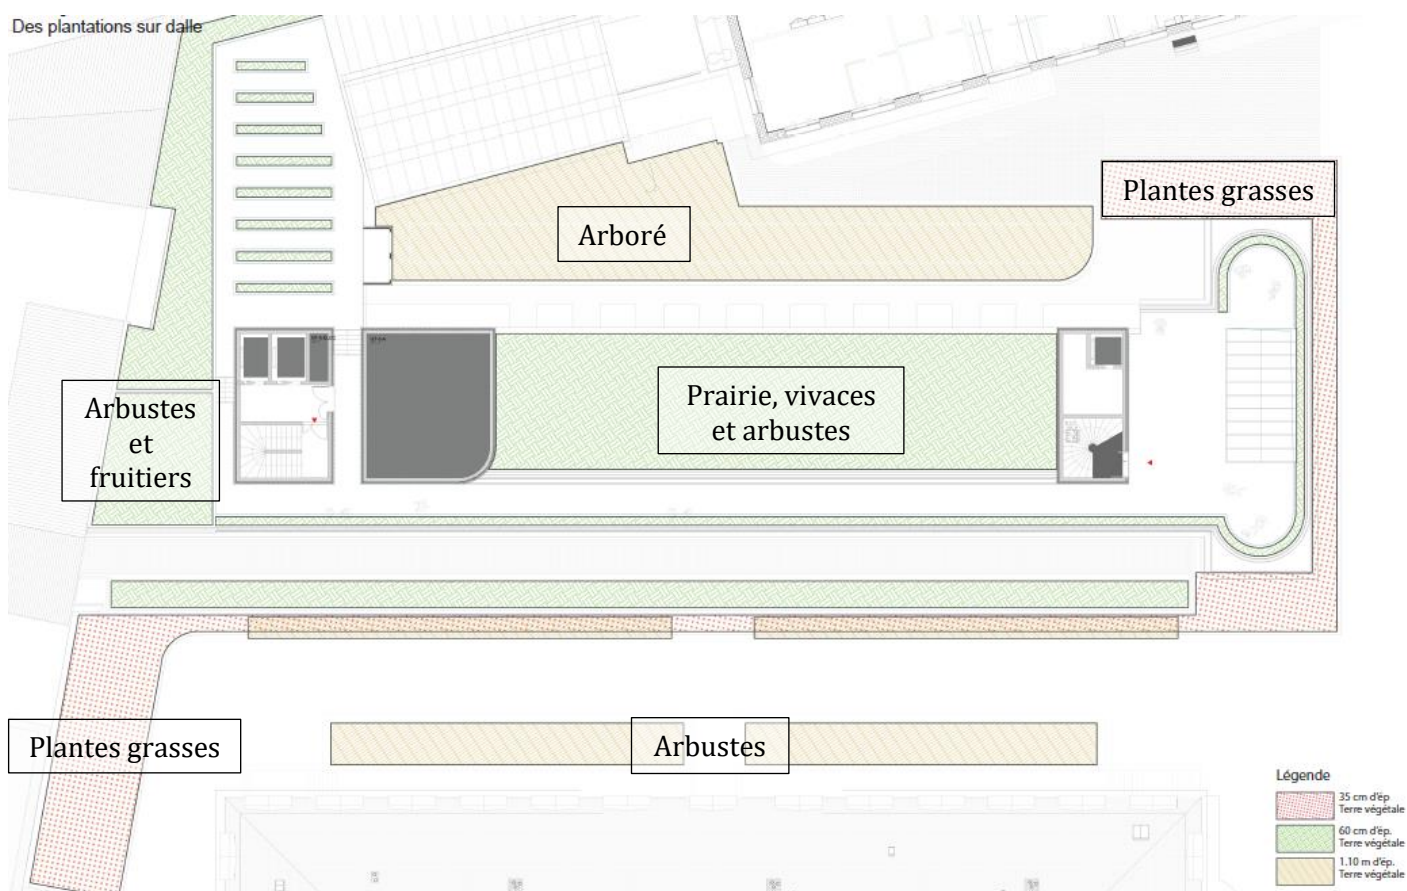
Des plantations sur dalle

Arboré

Plantes grasses

Arbustes et fruitiers

Prairie, vivaces et arbustes

Plantes grasses

Arbustes

Légende

35 cm d'ép Terre végétale

60 cm d'ép. Terre végétale

1.10 m d'ép. Terre végétale